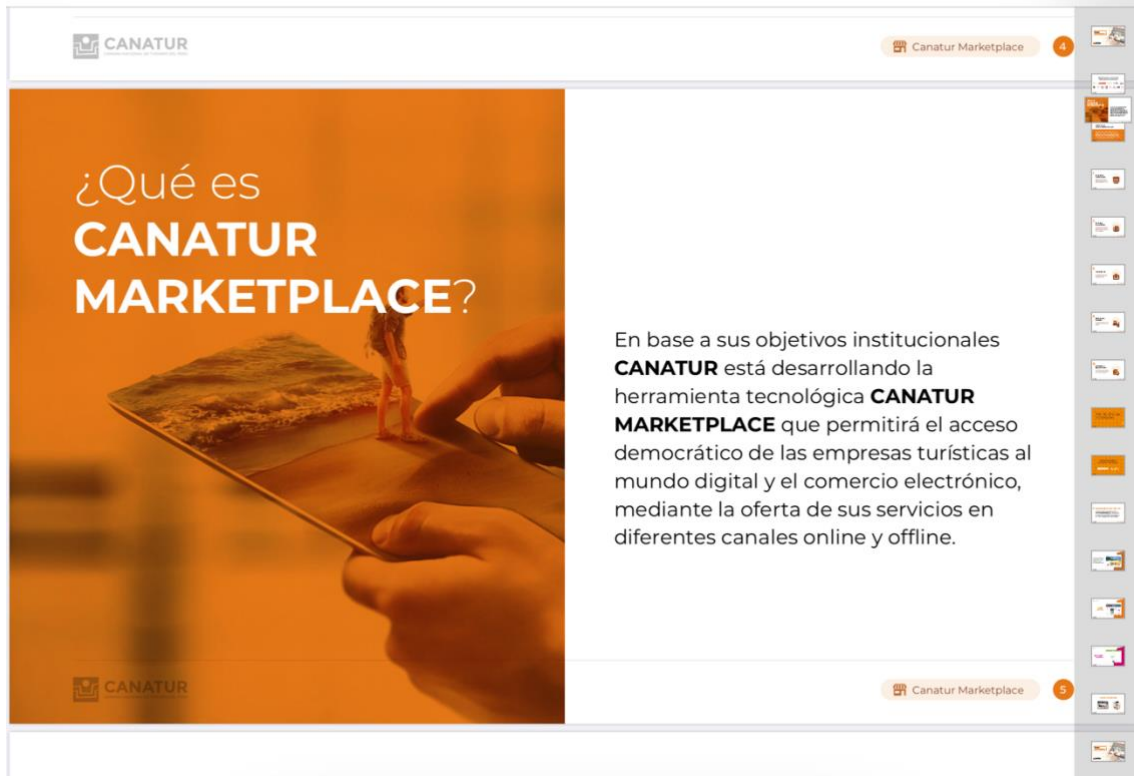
CANATUR

Canatur Marketplace 4

¿Qué es
CANATUR
MARKETPLACE?

En base a sus objetivos institucionales CANATUR está desarrollando la herramienta tecnológica CANATUR MARKETPLACE que permitirá el acceso democrático de las empresas turísticas al mundo digital y el comercio electrónico, mediante la oferta de sus servicios en diferentes canales online y offline.

CANATUR

Canatur Marketplace 5